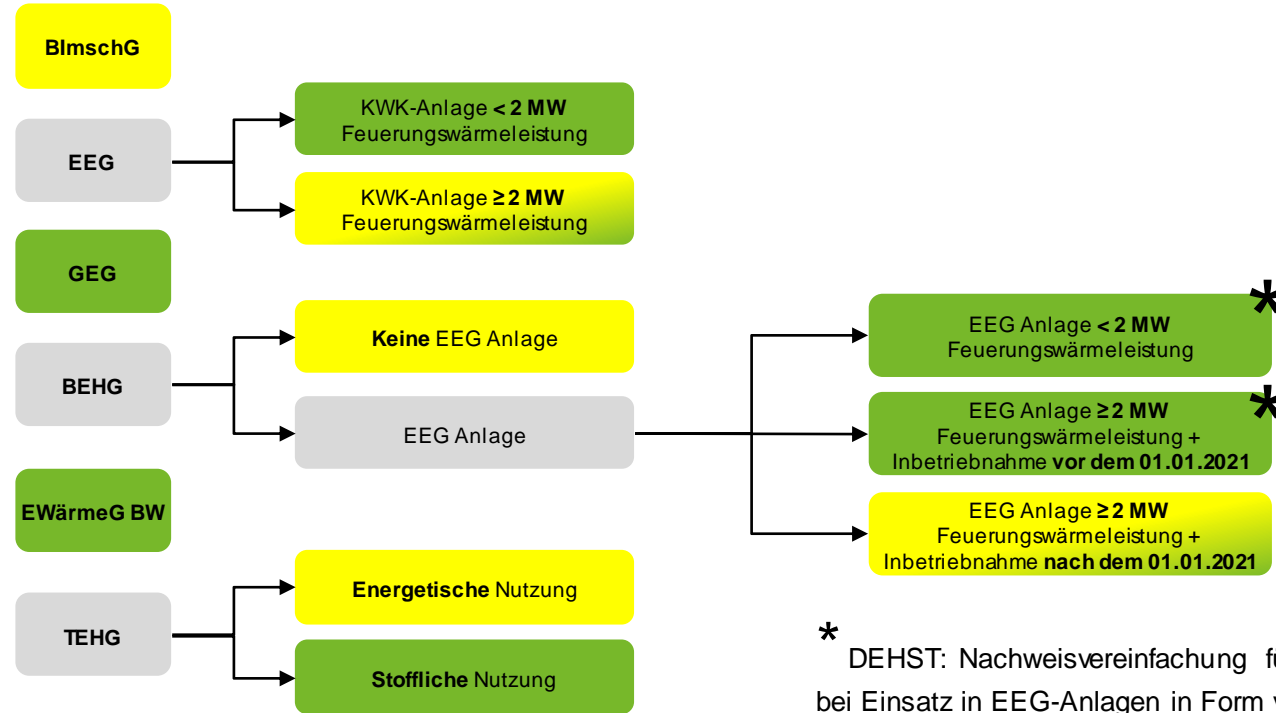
BImschG

EEG

KWK-Anlage **< 2 MW** Feuerungswärmeleistung

KWK-Anlage **≥ 2 MW** Feuerungswärmeleistung

GEG

BEHG

**Keine** EEG Anlage

EEG Anlage

EEG Anlage **< 2 MW** Feuerungswärmeleistung *

EEG Anlage **≥ 2 MW** Feuerungswärmeleistung + Inbetriebnahme **vor dem 01.01.2021** *

EEG Anlage **≥ 2 MW** Feuerungswärmeleistung + Inbetriebnahme **nach dem 01.01.2021**

EWärmeG BW

TEHG

**Energetische** Nutzung

**Stoffliche** Nutzung

* DEHST: Nachweisvereinfachung f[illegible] bei Einsatz in EEG-Anlagen in Form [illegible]